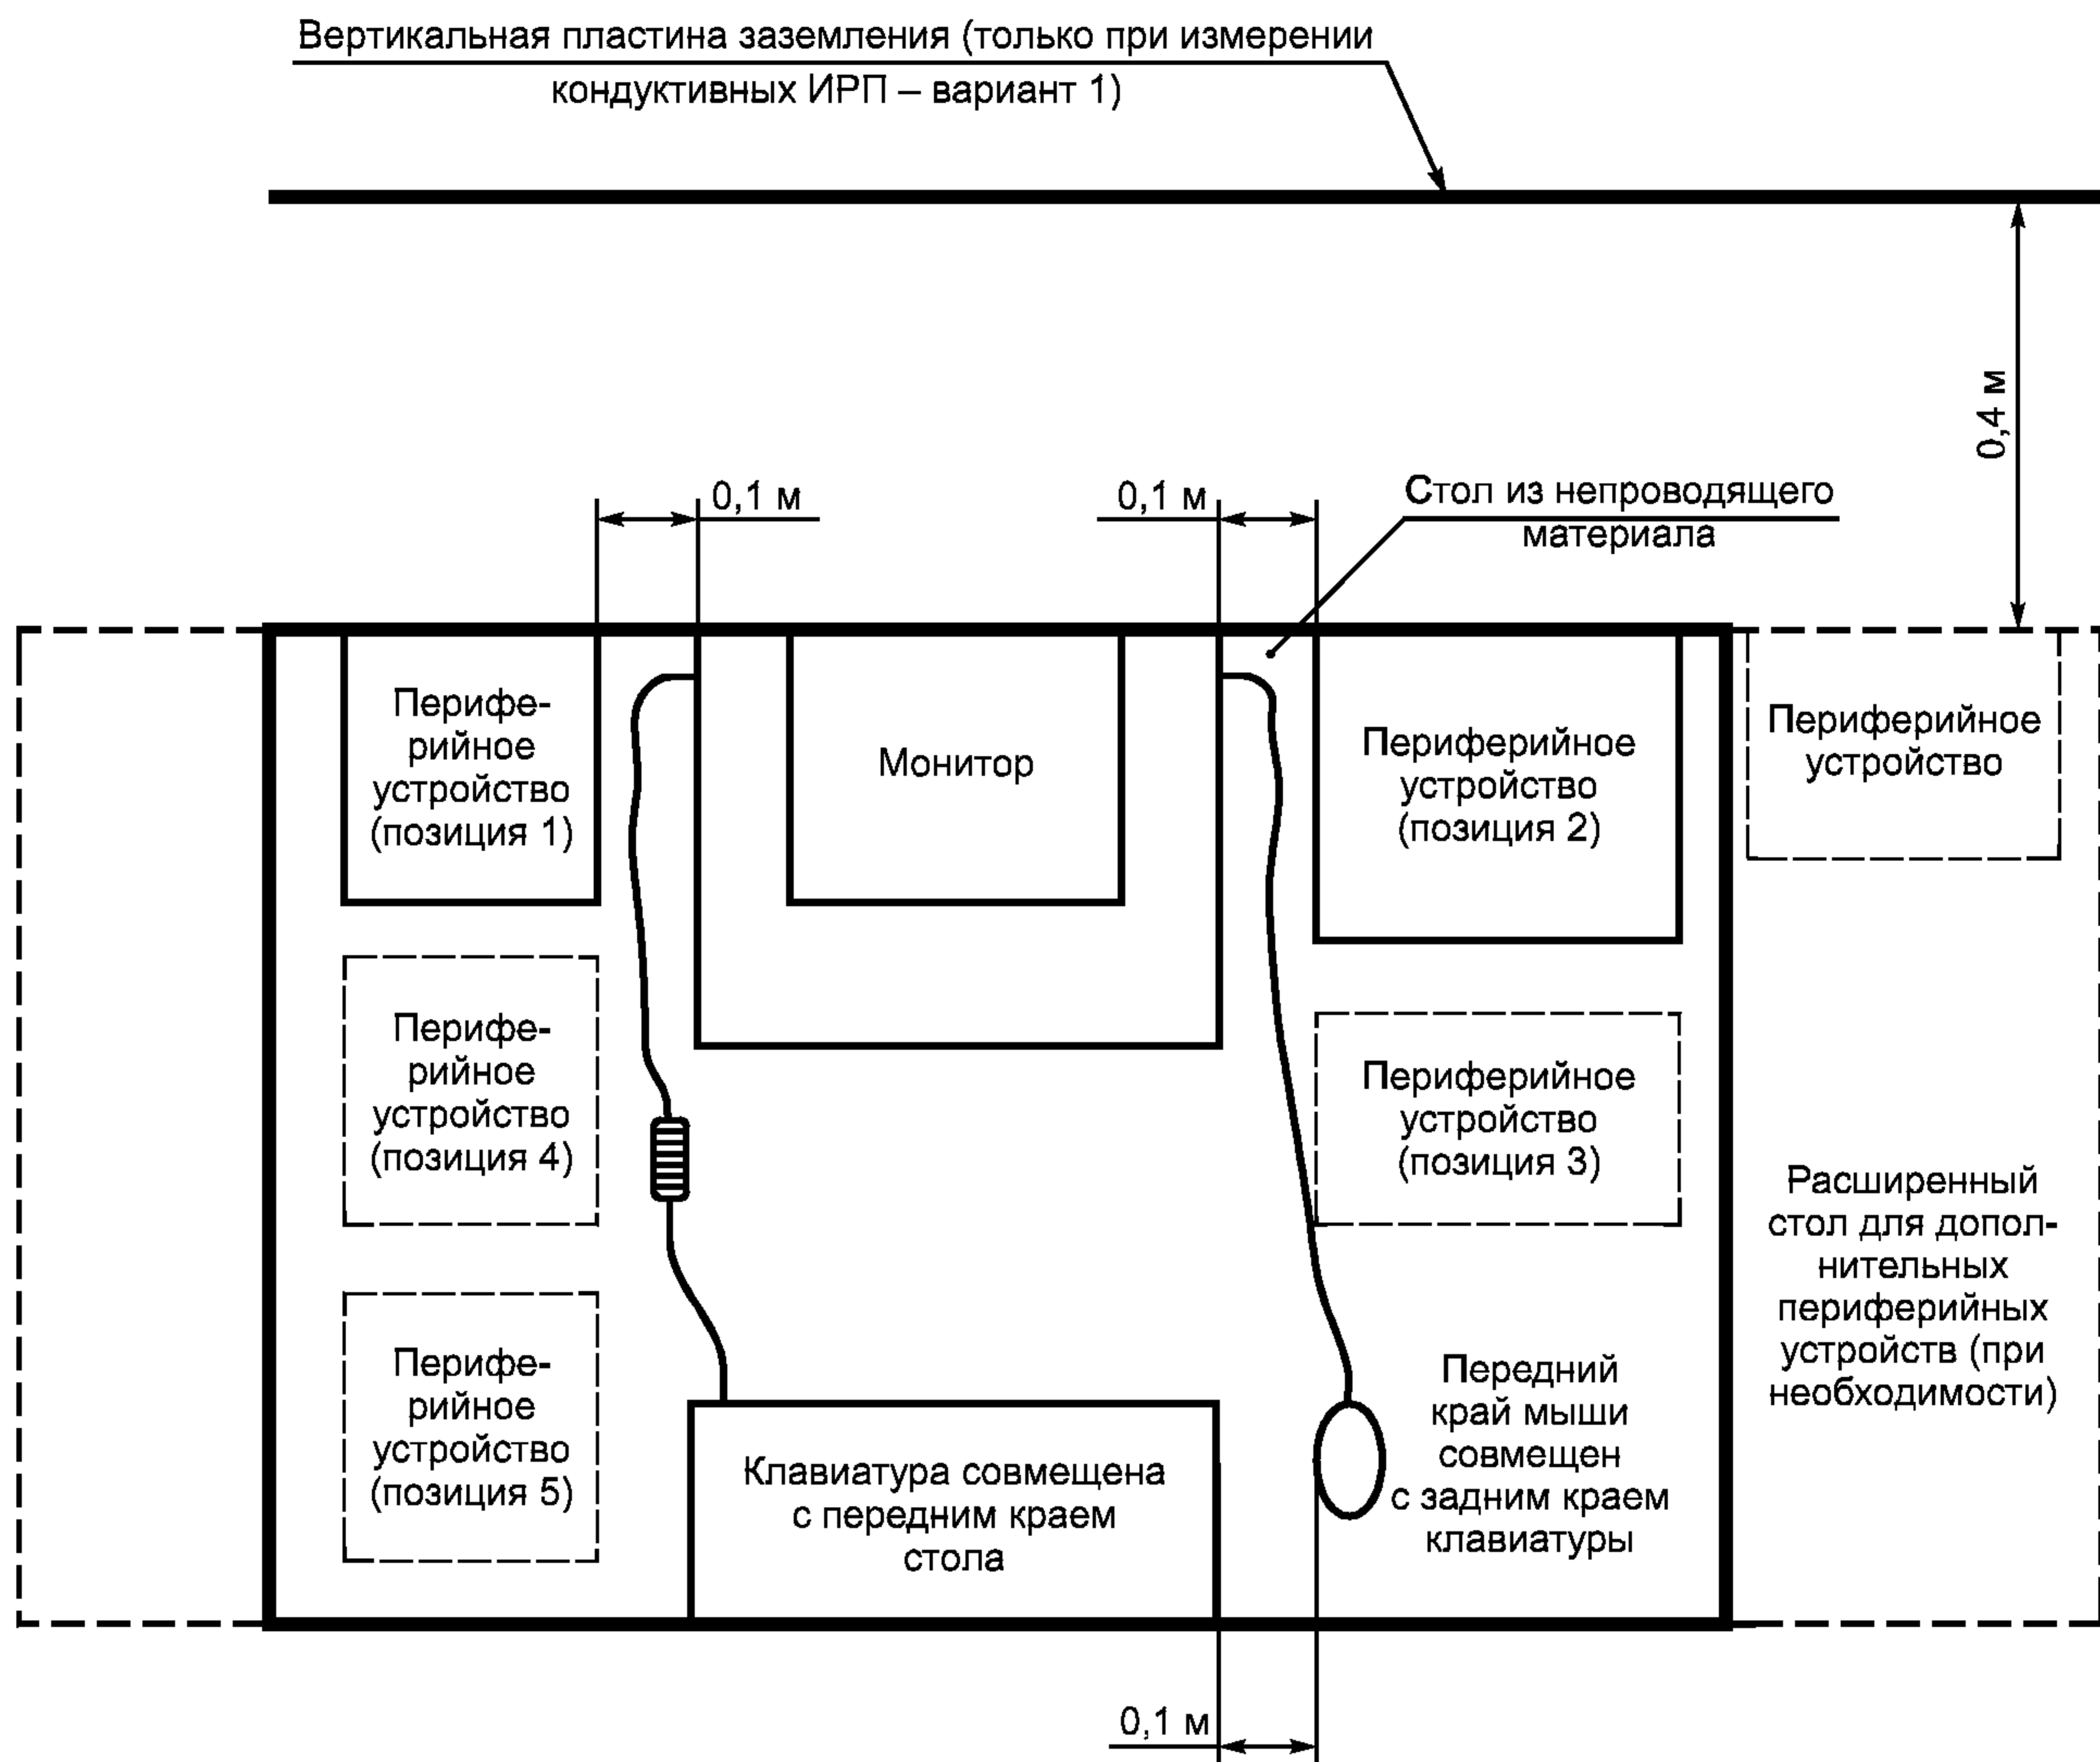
Вертикальная пластина заземления (только при измерении кондуктивных ИРП – вариант 1)

0,4 м

0,1 м

0,1 м

Стол из непроводящего материала

Периферийное устройство (позиция 1)

Монитор

Периферийное устройство (позиция 2)

Периферийное устройство

Периферийное устройство (позиция 4)

Периферийное устройство (позиция 3)

Расширенный стол для дополнительных периферийных устройств (при необходимости)

Периферийное устройство (позиция 5)

Передний край мыши совмещен с задним краем клавиатуры

Клавиатура совмещена с передним краем стола

0,1 м